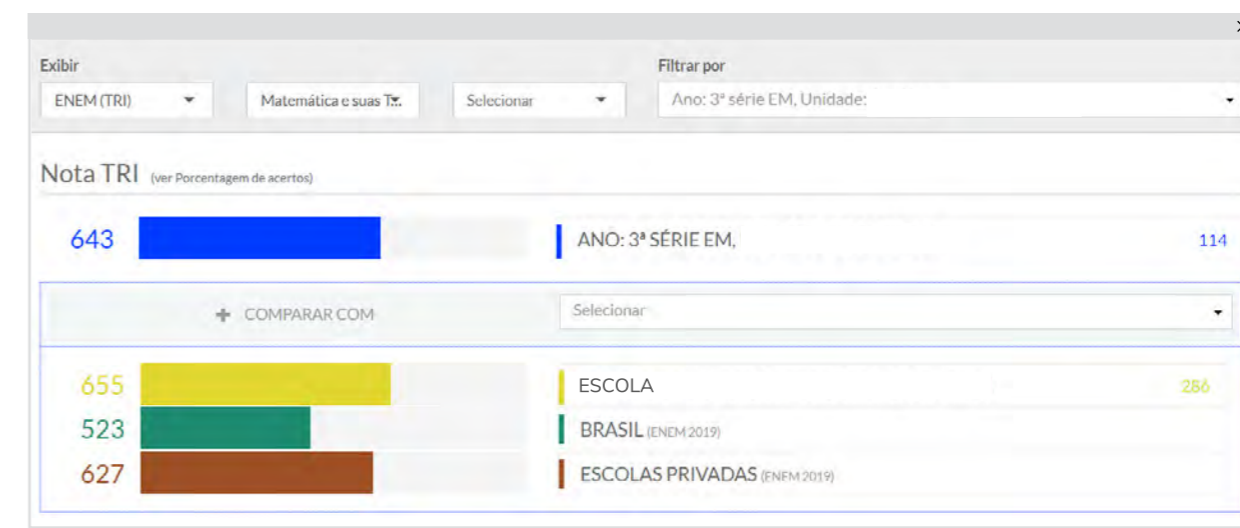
Exibir

ENEM (TRI)

Matemática e suas T...

Selecionar

Filtrar por

Ano: 3ª série EM, Unidade:

Nota TRI (ver Porcentagem de acertos)

643

ANO: 3ª SÉRIE EM,

114

+ COMPARAR COM

Selecionar

655

ESCOLA

286

523

BRASIL (ENEM 2019)

627

ESCOLAS PRIVADAS (ENEM 2019)